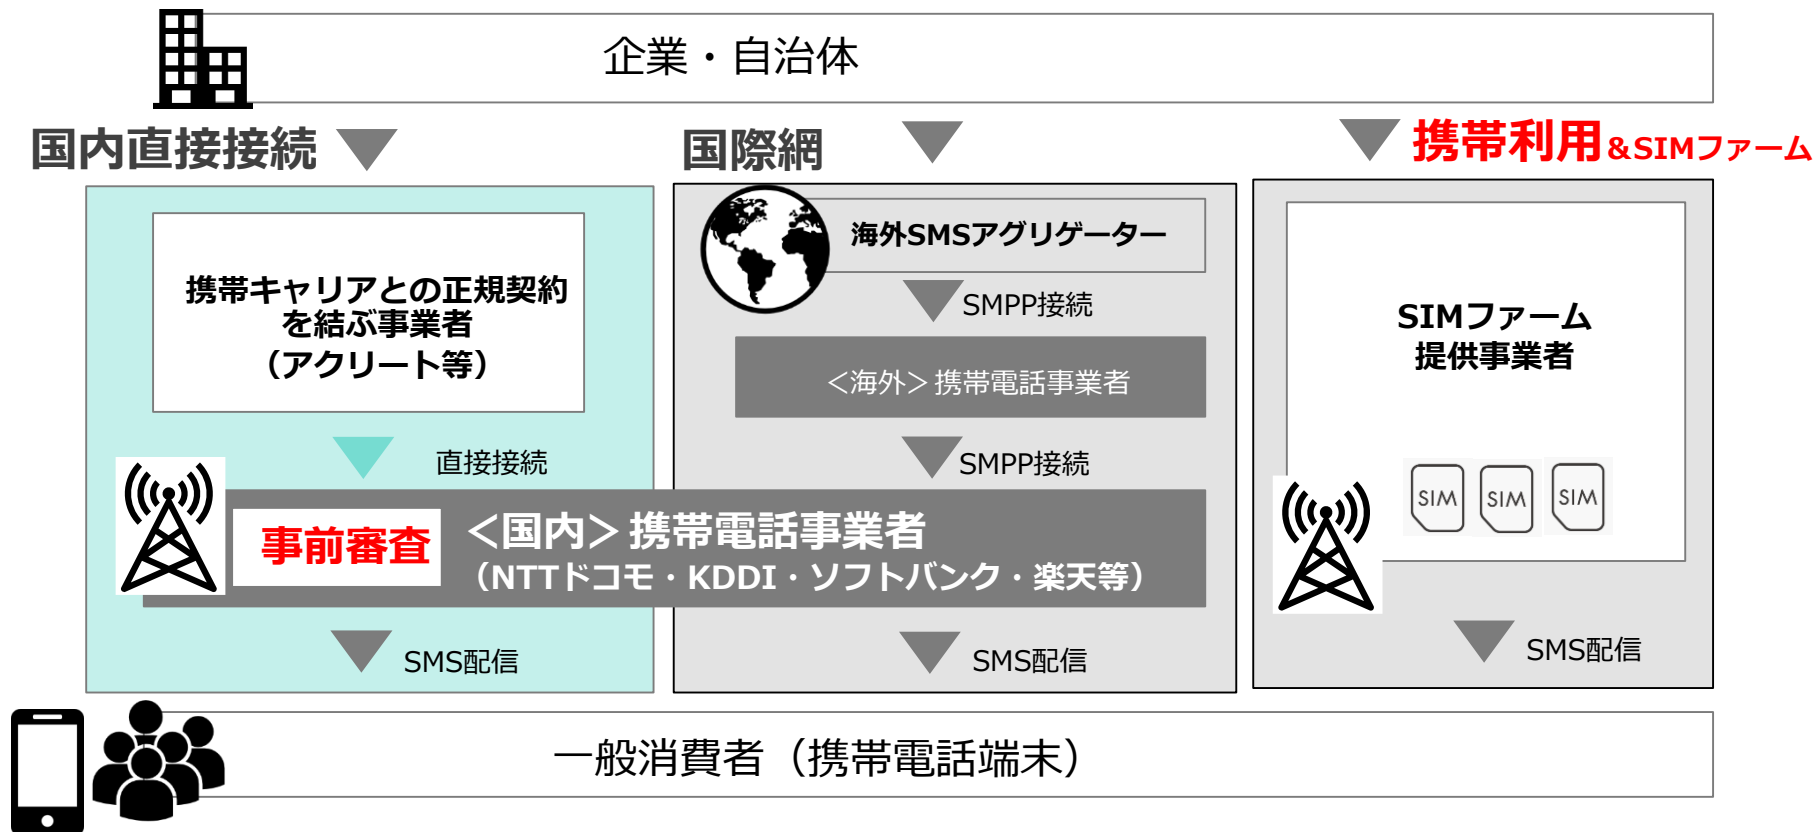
企業・自治体

国内直接接続

国際網

携帯利用&SIMファーム

携帯キャリアとの正規契約を結ぶ事業者（アクリート等）

直接接続

海外SMSアグリゲーター

SMPP接続

＜海外＞携帯電話事業者

SMPP接続

SIMファーム提供事業者

SIM SIM SIM

事前審査

＜国内＞携帯電話事業者
（NTTドコモ・KDDI・ソフトバンク・楽天等）

SMS配信

SMS配信

SMS配信

一般消費者（携帯電話端末）